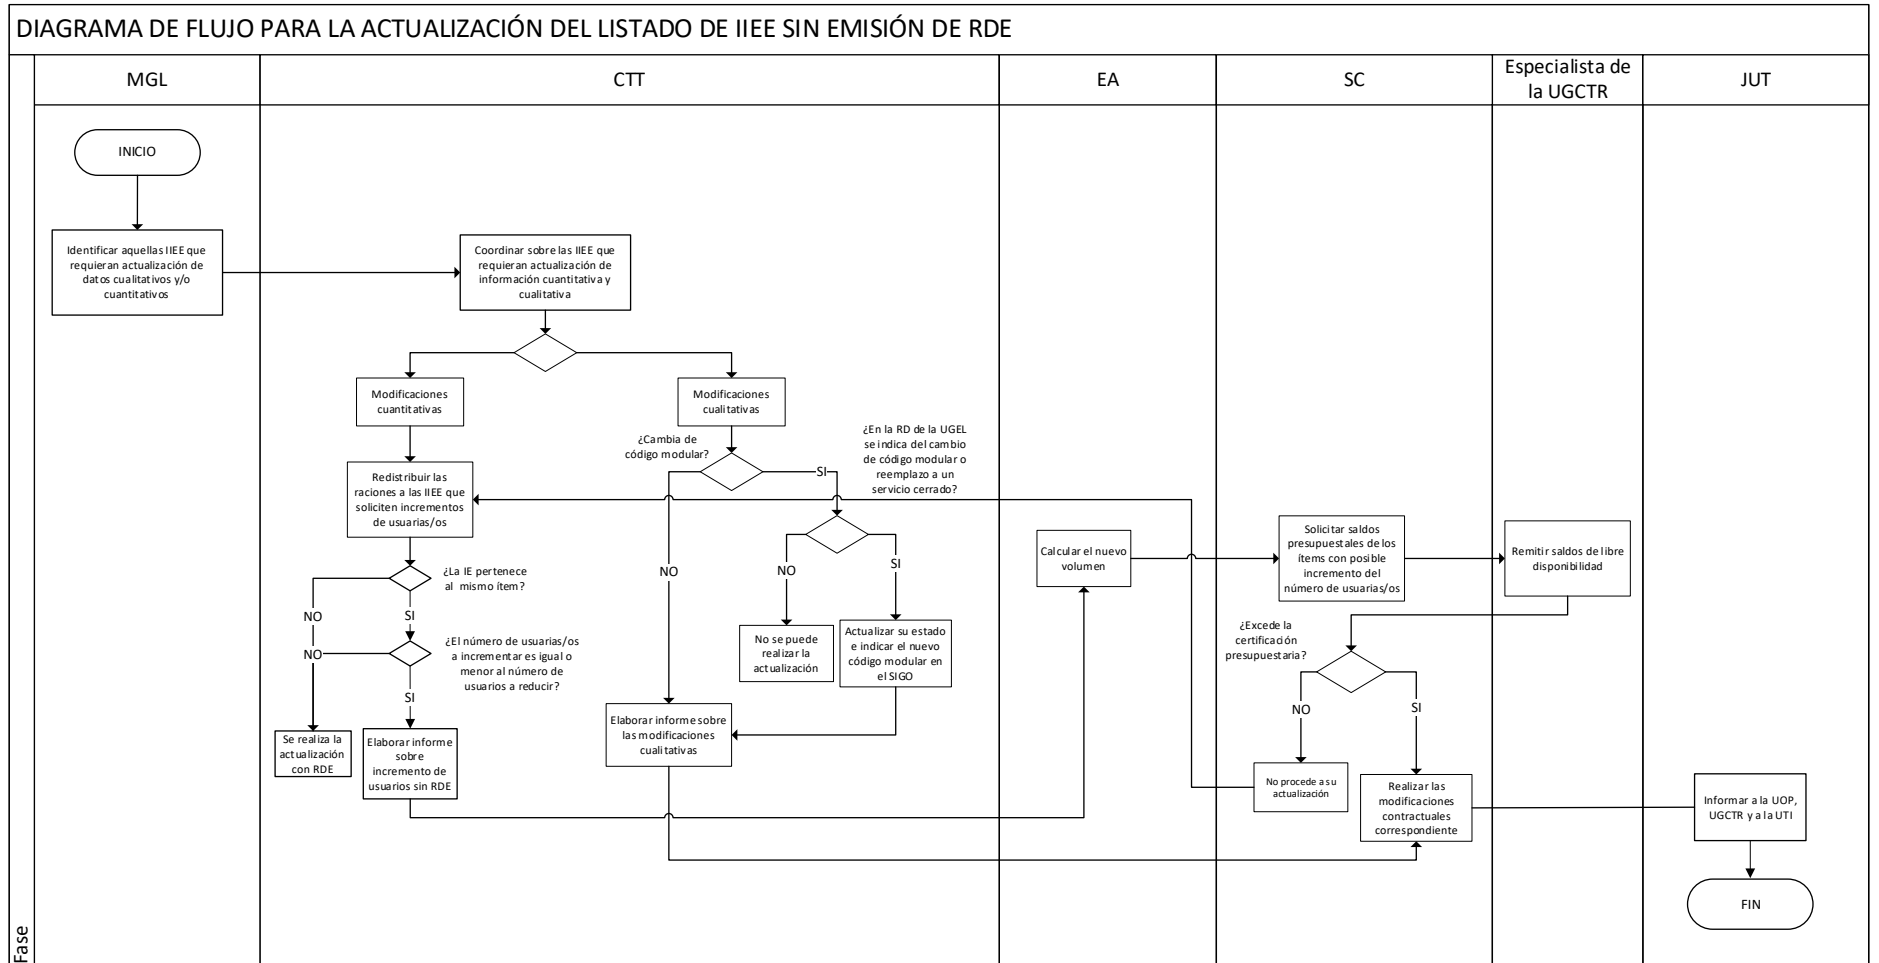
DIAGRAMA DE FLUJO PARA LA ACTUALIZACIÓN DEL LISTADO DE IIEE SIN EMISIÓN DE RDE

MGL

CTT

EA

SC

Especialista de la UGCTR

JUT

Fase

INICIO

Identificar aquellas IIEE que requieran actualización de datos cualitativos y/o cuantitativos

Coordinar sobre las IIEE que requieran actualización de información cuantitativa y cualitativa

Modificaciones cuantitativas

Modificaciones cualitativas

Redistribuir las raciones a las IIEE que soliciten incrementos de usuarias/os

¿La IE pertenece al mismo ítem?

NO

SI

¿El número de usuarias/os a incrementar es igual o menor al número de usuarios a reducir?

NO

SI

Se realiza la actualización con RDE

Elaborar informe sobre incremento de usuarios sin RDE

¿Cambia de código modular?

SI

NO

¿En la RD de la UGEL se indica del cambio de código modular o reemplazo a un servicio cerrado?

NO

SI

No se puede realizar la actualización

Actualizar su estado e indicar el nuevo código modular en el SIGO

Elaborar informe sobre las modificaciones cualitativas

Calcular el nuevo volumen

Solicitar saldos presupuestales de los ítems con posible incremento del número de usuarias/os

Remitir saldos de libre disponibilidad

¿Excede la certificación presupuestaria?

NO

SI

No procede a su actualización

Realizar las modificaciones contractuales correspondiente

Informar a la UOP, UGCTR y a la UTI

FIN